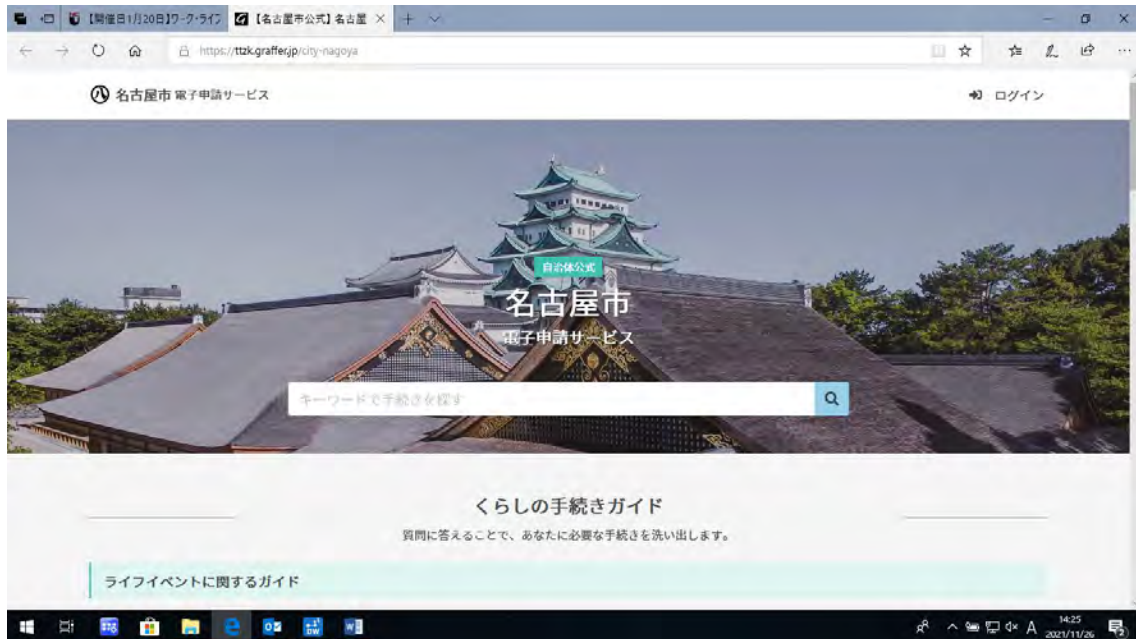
【開催日1/20日】ワーク・ライフ
【名古屋市公式】名古屋
https://ttzk.graffer.jp/city-nagoya

名古屋市 電子申請サービス
ログイン

自治体公式
名古屋市
電子申請サービス
キーワードで手続きを探す

くらしの手続きガイド
質問に答えることで、あなたに必要な手続きを洗い出します。

ライフイベントに関するガイド

A
14:25
2021/11/26